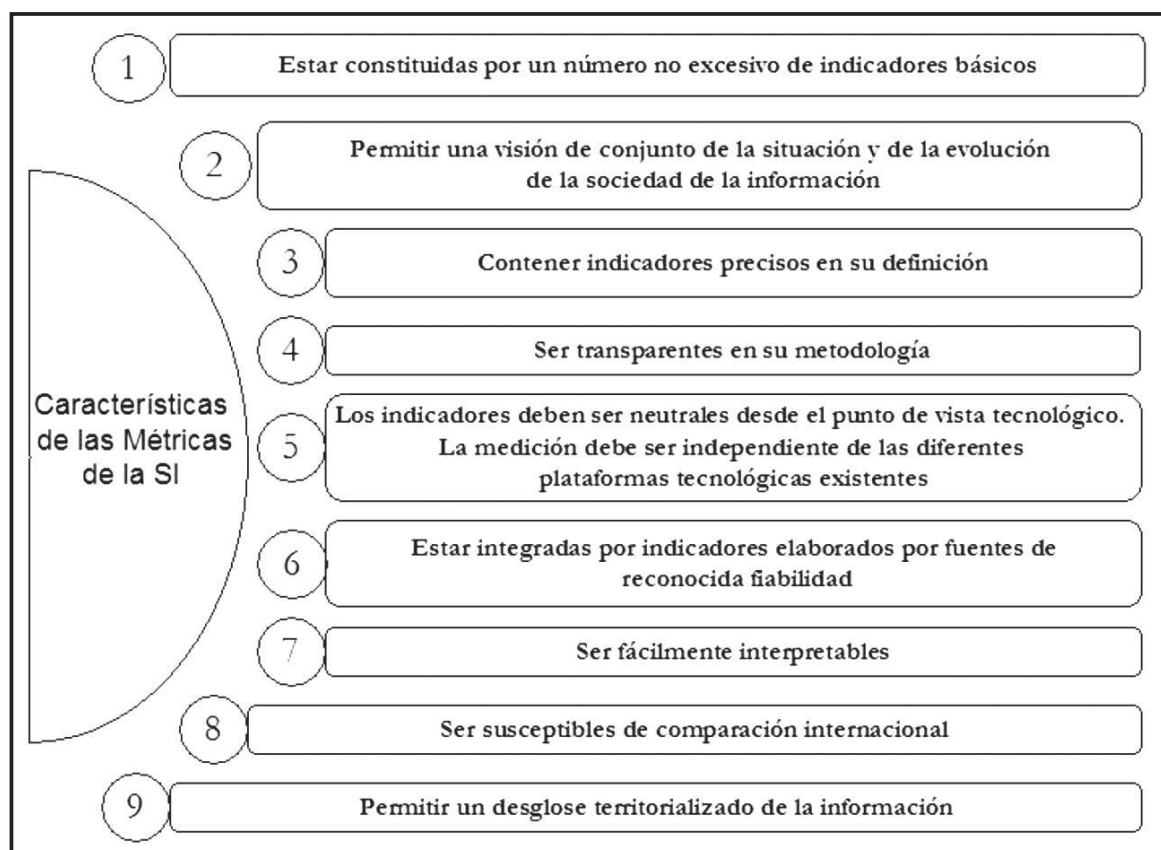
Características de las Métricas de la SI

1 Estar constituidas por un número no excesivo de indicadores básicos

2 Permitir una visión de conjunto de la situación y de la evolución de la sociedad de la información

3 Contener indicadores precisos en su definición

4 Ser transparentes en su metodología

5 Los indicadores deben ser neutrales desde el punto de vista tecnológico. La medición debe ser independiente de las diferentes plataformas tecnológicas existentes

6 Estar integradas por indicadores elaborados por fuentes de reconocida fiabilidad

7 Ser fácilmente interpretables

8 Ser susceptibles de comparación internacional

9 Permitir un desglose territorializado de la información